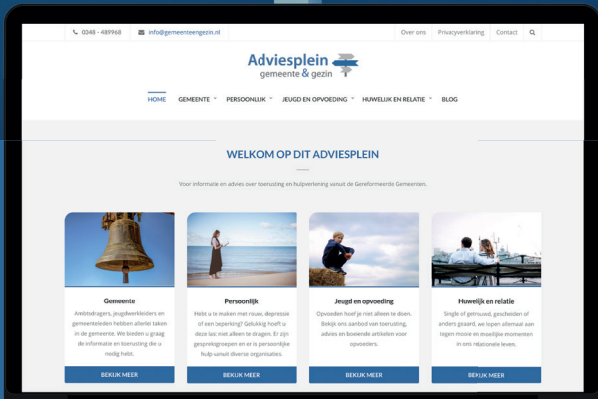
0348 - 489968 info@gemeenteengezin.nl Over ons Privacyverklaring Contact

Adviesplein gemeente & gezin

HOME GEMEENTE PERSOONLIJK JEUGD EN OPVOEDING HUWELIJK EN RELATIE BLOG

WELKOM OP DIT ADVIESPLEIN

Voor informatie en advies over toerusting en hulpverlening vanuit de Gereformeerde Gemeenten.

Gemeente
Ambtsdragers, jeugdwerkleiders en gemeenteleden hebben allerlei taken in de gemeente. We bieden u graag de informatie en toerusting die u nodig hebt.
BEKIJK MEER

Persoonlijk
Hebt u te maken met rouw, depressie of van seperking? Gelukkig hoeft u deze last niet alleen te dragen. Er zijn gespreksgroepen en er is persoonlijke hulp samut diverse organisaties.
BEKIJK MEER

Jeugd en opvoeding
Opvoeden hoef je niet alleen te doen. Bekijk ons aanbod van toerusting, advies en boeiende artikelen voor opvoeders.
BEKIJK MEER

Huwelijk en relatie
Single of getrouwd, gescheiden of anders geaard, we lopen allemaal aan tegen mooie en moeilijke momenten in ons relationele leven.
BEKIJK MEER